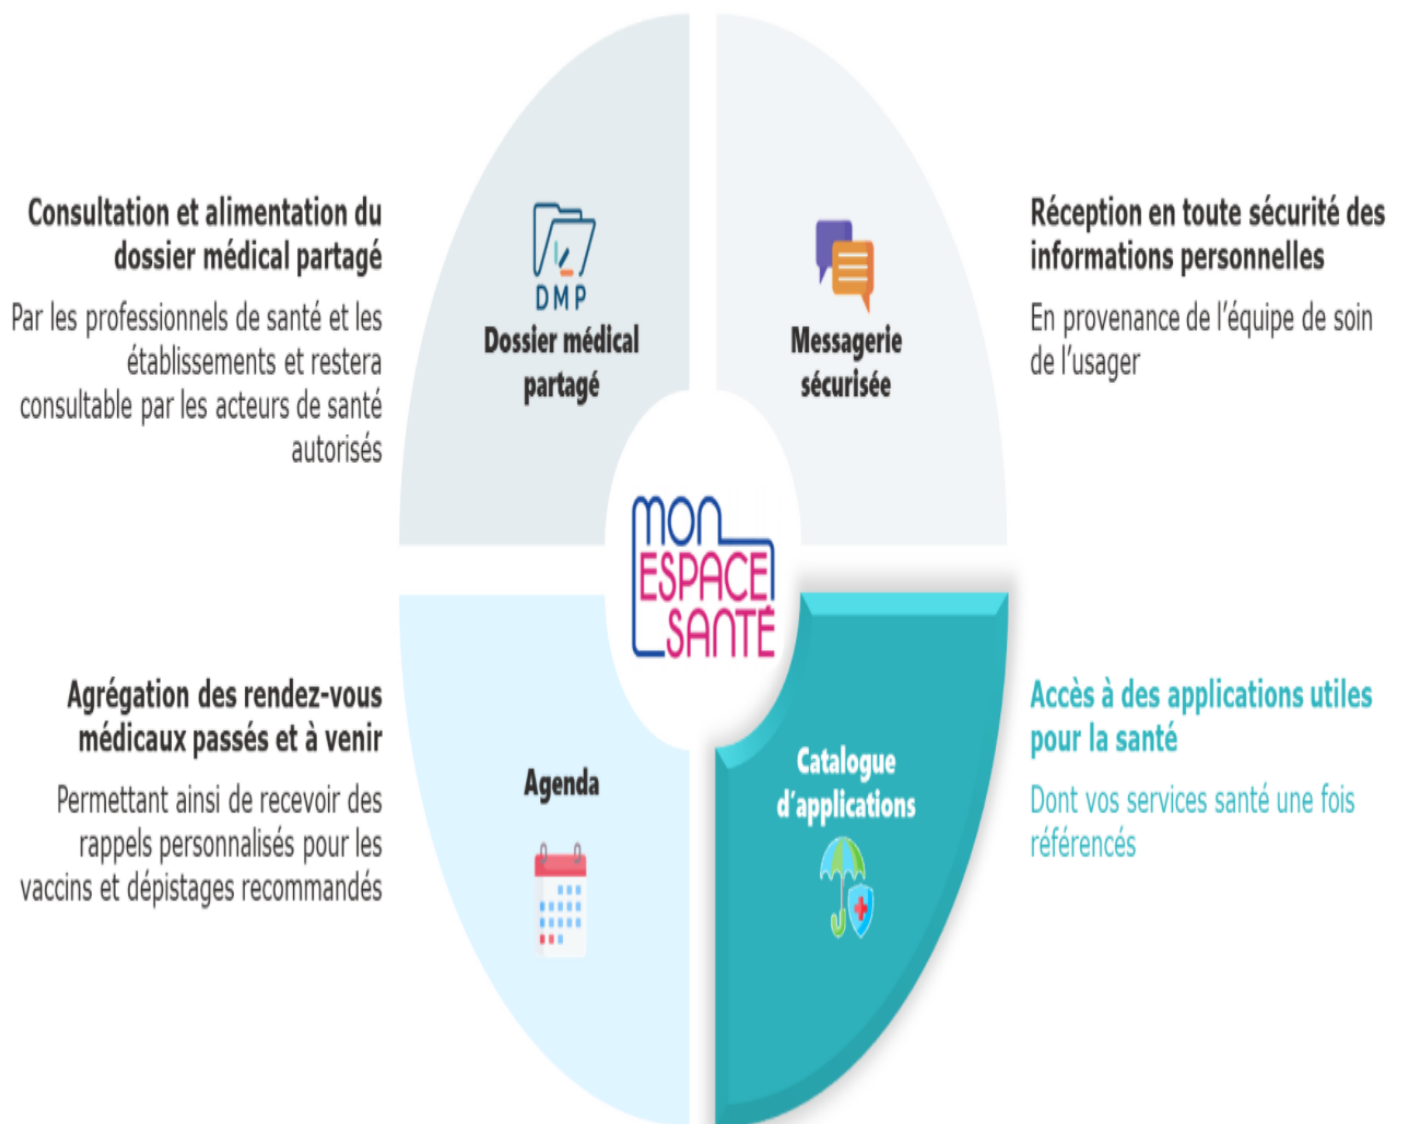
Consultation et alimentation du dossier médical partagé

Par les professionnels de santé et les établissements et restera consultable par les acteurs de santé autorisés

DMP
Dossier médical partagé

Messagerie sécurisée

Réception en toute sécurité des informations personnelles

En provenance de l'équipe de soin de l'usager

MON ESPACE SANTÉ

Agrégation des rendez-vous médicaux passés et à venir

Permettant ainsi de recevoir des rappels personnalisés pour les vaccins et dépistages recommandés

Agenda

Catalogue d'applications

Accès à des applications utiles pour la santé

Dont vos services santé une fois référencés